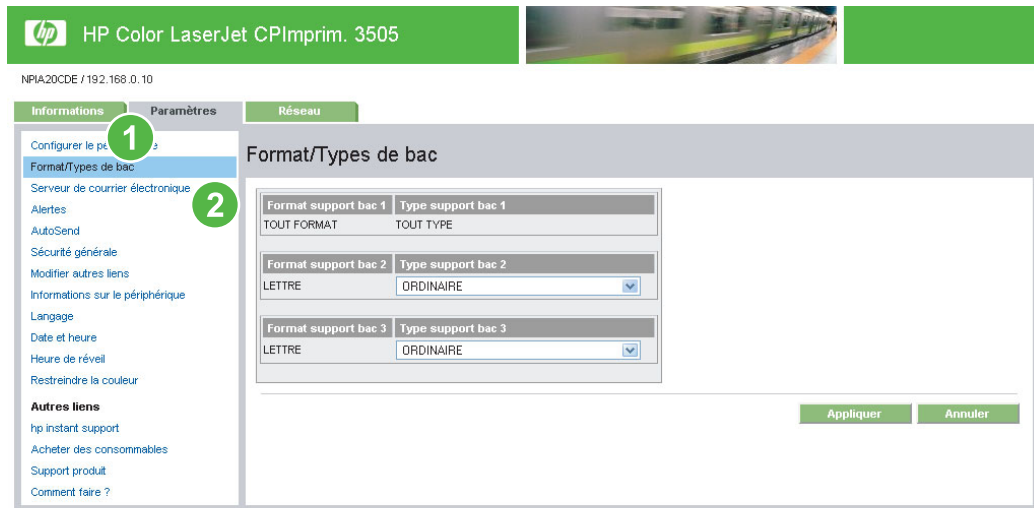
hp HP Color LaserJet CPImprim. 3505

NPIA20CDE / 192.168.0.10

Informations | Paramètres | Réseau

Configurer le pé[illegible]e
Format/Types de bac
Serveur de courrier électronique
Alertes
AutoSend
Sécurité générale
Modifier autres liens
Informations sur le périphérique
Langage
Date et heure
Heure de réveil
Restreindre la couleur

Autres liens
hp instant support
Acheter des consommables
Support produit
Comment faire ?

1
2

Format/Types de bac

| Format support bac 1 | Type support bac 1 |
|---|---|
| TOUT FORMAT | TOUT TYPE |

| Format support bac 2 | Type support bac 2 |
|---|---|
| LETTRE | ORDINAIRE |

| Format support bac 3 | Type support bac 3 |
|---|---|
| LETTRE | ORDINAIRE |

Appliquer | Annuler